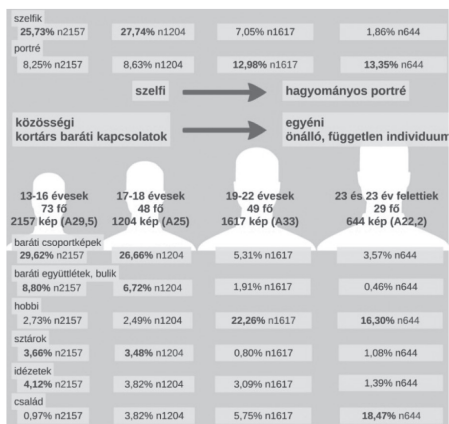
szelfik

| 25,73% n2157 | 27,74% n1204 | 7,05% n1617 | 1,86% n644 |
|---|---|---|---|

portré

| 8,25% n2157 | 8,63% n1204 | 12,98% n1617 | 13,35% n644 |
|---|---|---|---|

szelfi → hagyományos portré

közösségi
kortárs baráti kapcsolatok → egyéni
önálló, független individuum

| 13-16 évesek 73 fő 2157 kép (A29,5) | 17-18 évesek 48 fő 1204 kép (A25) | 19-22 évesek 49 fő 1617 kép (A33) | 23 és 23 év felettiek 29 fő 644 kép (A22,2) |
|---|---|---|---|

baráti csoportképek

| 29,62% n2157 | 26,66% n1204 | 5,31% n1617 | 3,57% n644 |
|---|---|---|---|

baráti együttlétek, bulik

| 8,80% n2157 | 6,72% n1204 | 1,91% n1617 | 0,46% n644 |
|---|---|---|---|

hobbi

| 2,73% n2157 | 2,49% n1204 | 22,26% n1617 | 16,30% n644 |
|---|---|---|---|

sztárok

| 3,66% n2157 | 3,48% n1204 | 0,80% n1617 | 1,08% n644 |
|---|---|---|---|

idézetek

| 4,12% n2157 | 3,82% n1204 | 3,09% n1617 | 1,39% n644 |
|---|---|---|---|

család

| 0,97% n2157 | 3,82% n1204 | 5,75% n1617 | 18,47% n644 |
|---|---|---|---|